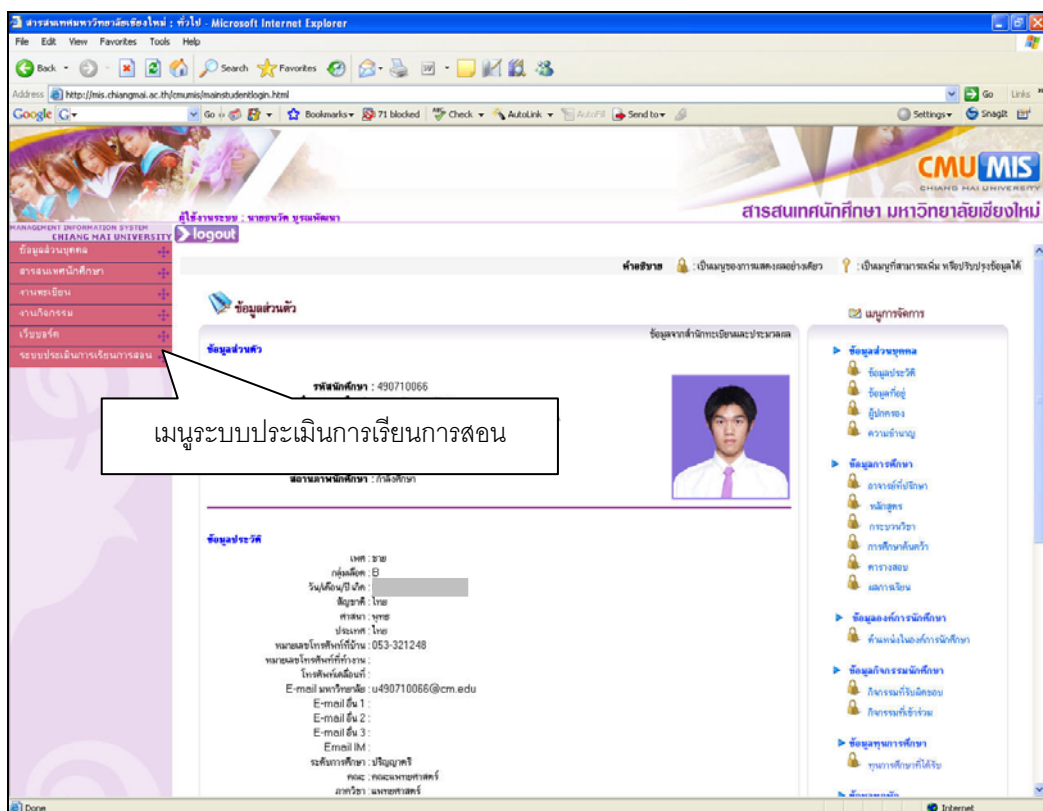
สารสนเทศนักศึกษามหาวิทยาลัยเชียงใหม่ : ทั่วไป - Microsoft Internet Explorer
File Edit View Favorites Tools Help
Back Search Favorites
Address http://mis.chiangmai.ac.th/cmumis/mainstudentlogin.html
Go Links
Google Go Bookmarks 71 blocked Check AutoLink AutoFill Send to Settings SnagIt

CMU MIS
CHIANG MAI UNIVERSITY
สารสนเทศนักศึกษา มหาวิทยาลัยเชียงใหม่
MANAGEMENT INFORMATION SYSTEM CHIANG MAI UNIVERSITY
ผู้ใช้งานระบบ : นายธนวัต บุรณพัฒนา
logout

ข้อมูลส่วนบุคคล
สารสนเทศนักศึกษา
งานทะเบียน
งานกิจกรรม
เว็บบอร์ด
ระบบประเมินการเรียนการสอน

คำอธิบาย : เป็นเมนูของการแสดงผลอย่างเดียว : เป็นเมนูที่สามารถเพิ่ม หรือปรับปรุงข้อมูลได้

ข้อมูลส่วนตัว
ข้อมูลจากสำนักทะเบียนและประมวลผล
ข้อมูลส่วนตัว
รหัสนักศึกษา : 490710066
สถานภาพนักศึกษา : กำลังศึกษา

เมนูระบบประเมินการเรียนการสอน

ข้อมูลประวัติ
เพศ : ชาย
กลุ่มเลือด : B
วัน/เดือน/ปี เกิด :
สัญชาติ : ไทย
ศาสนา : พุทธ
ประเทศ : ไทย
หมายเลขโทรศัพท์ที่บ้าน : 053-321248
หมายเลขโทรศัพท์ที่ทำงาน :
โทรศัพท์เคลื่อนที่ :
E-mail มหาวิทยาลัย : u490710066@cm.edu
E-mail อื่น 1 :
E-mail อื่น 2 :
E-mail อื่น 3 :
Email IM :
ระดับการศึกษา : ปริญญาตรี
คณะ : คณะแพทยศาสตร์
ภาควิชา : แพทยศาสตร์

เมนูการจัดการ
ข้อมูลส่วนบุคคล
ข้อมูลประวัติ
ข้อมูลที่อยู่
ผู้ปกครอง
ความชำนาญ
ข้อมูลการศึกษา
อาจารย์ที่ปรึกษา
หลักสูตร
กระบวนวิชา
การศึกษาค้นคว้า
ตารางสอบ
ผลการเรียน
ข้อมูลองค์การนักศึกษา
ตำแหน่งในองค์การนักศึกษา
ข้อมูลกิจกรรมนักศึกษา
กิจกรรมที่รับผิดชอบ
กิจกรรมที่เข้าร่วม
ข้อมูลทุนการศึกษา
ทุนการศึกษาที่ได้รับ
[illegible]

Done
Internet